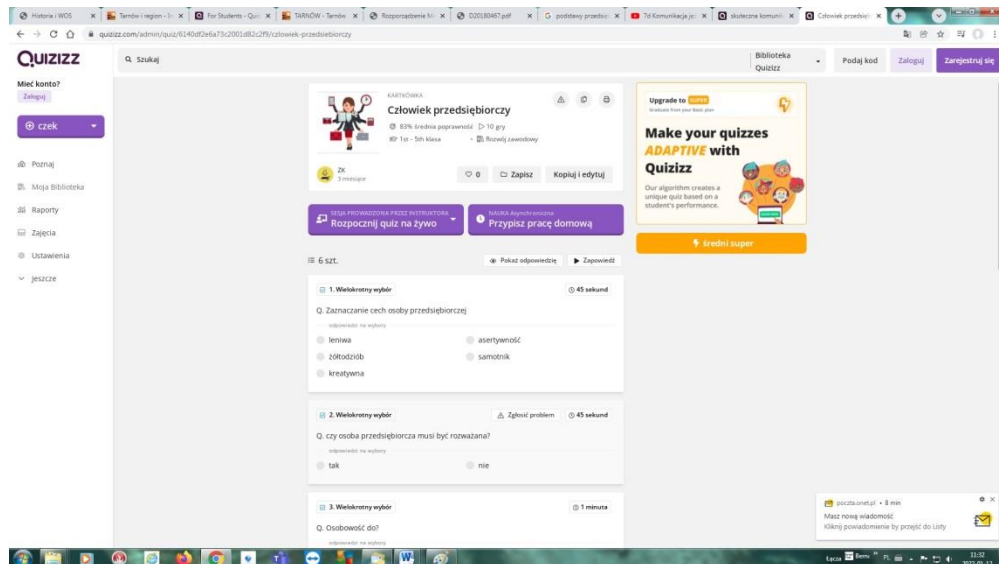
Historia i WOS | Tarnów i region - | For Students - Quiz | TARNÓW - Tarnów | Rozporządzenie M | D20180467.pdf | podstawy przedsię | 7d Komunikacja je | skuteczna komunik | Człowiek przedsię

quizizz.com/admin/quiz/6140df2e6a73c2001d82c2f9/czlowiek-przedsiebiorczy

QUIZIZZ

Szukaj

Biblioteka Quizizz

Podaj kod

Zaloguj

Zarejestruj się

Mieć konto?

Zaloguj

czek

Poznaj

Moja Biblioteka

Raporty

Zajęcia

Ustawienia

Jeszcze

KARTKÓWKA

Człowiek przedsiębiorczy

83% średnia poprawność 10 gry

1st - 5th klasa

Rozwój zawodowy

ZK
3 miesiące

0

Zapisz

Kopiuj i edytuj

SESJA PROWADZONA PRZEZ INSTRUKTORA
Rozpocznij quiz na żywo

NAUKA Asynchroniczna
Przypisz pracę domową

Upgrade to SUPER
Graduate from your Basic plan

Make your quizzes ADAPTIVE with Quizizz

Our algorithm creates a unique quiz based on a student's performance.

Średni super

6 szt.

Pokaż odpowiedzie

Zapowiedź

1. Wielokrotny wybór

45 sekund

Q. Zaznaczanie cech osoby przedsiębiorczej

odpowiedź na wybory

leniwa

asertywność

żółtodziób

samotnik

kreatywna

2. Wielokrotny wybór

Zgłość problem

45 sekund

Q. czy osoba przedsiębiorcza musi być rozważana?

odpowiedź na wybory

tak

nie

3. Wielokrotny wybór

1 minuta

Q. Osobowość do?

odpowiedź na wybory

poczta.onet.pl • 8 min

Masz nową wiadomość

Kliknij powiadomienie by przejść do Listy

Łącza

11:32